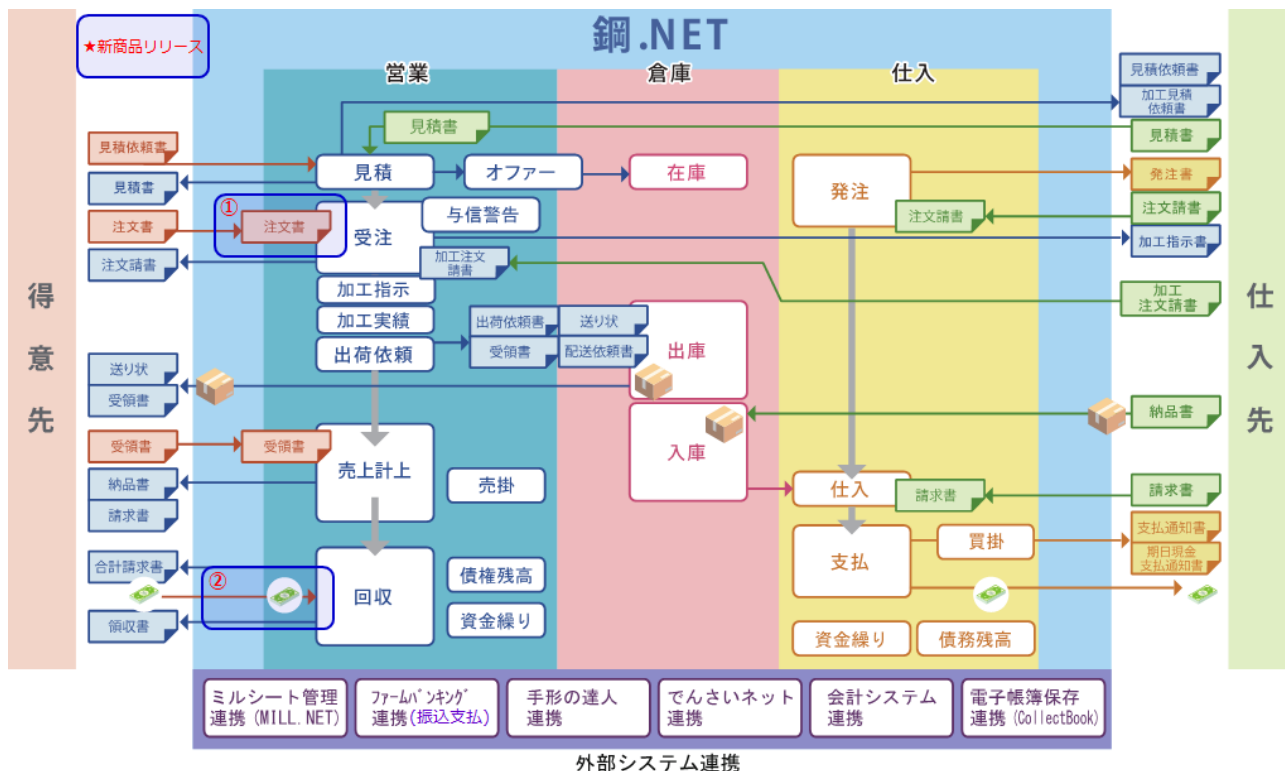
★新商品リリース

鋼.NET

営業
倉庫
仕入

得意先

見積依頼書
見積書
注文書
注文請書
送り状
受領書
受領書
納品書
請求書
合計請求書
領収書

見積書
見積
オファー
在庫
①
注文書
受注
与信警告
加工注文請書
加工指示
加工実績
出荷依頼
出荷依頼書
受領書
送り状
配送依頼書
出庫
入庫
受領書
売上計上
売掛
②
回収
債権残高
資金繰り

発注
注文請書
仕入
請求書
支払
買掛
資金繰り
債務残高

仕入先

見積依頼書
加工見積依頼書
見積書
発注書
注文請書
加工指示書
加工注文請書
納品書
請求書
支払通知書
期日現金支払通知書

ミルシート管理連携（MILL.NET）
ファームバンキング連携（振込支払）
手形の達人連携
でんさいネット連携
会計システム連携
電子帳簿保存連携（CollectBook）

外部システム連携